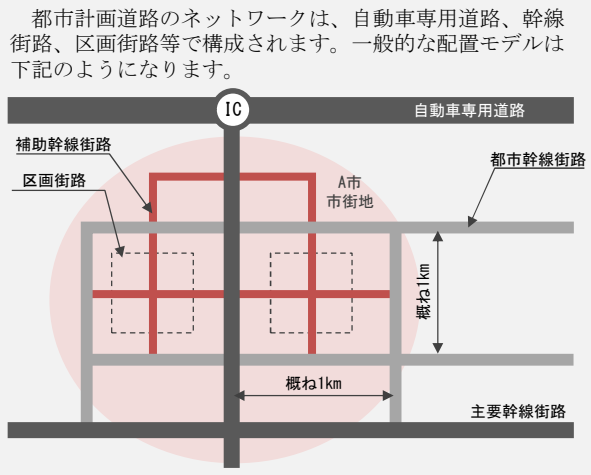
都市計画道路のネットワークは、自動車専用道路、幹線街路、区画街路等で構成されます。一般的な配置モデルは下記のようになります。

IC

自動車専用道路

補助幹線街路

都市幹線街路

区画街路

A市
市街地

概ね1km

概ね1km

主要幹線街路